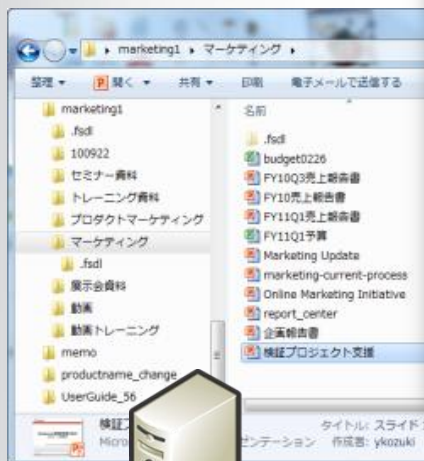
marketing1 ▸ マーケティング ▸

整理 ▾ 開く ▾ 共有 ▾ 印刷 電子メールで送信する

marketing1
.fsdl
100922
セミナー資料
トレーニング資料
プロダクトマーケティング
マーケティング
.fsdl
展示会資料
動画
動画トレーニング
memo
productname_change
UserGuide_56

名前
.fsdl
budget0226
FY10Q3売上報告書
FY10売上報告書
FY11Q1売上報告書
FY11Q1予算
Marketing Update
marketing-current-process
Online Marketing Initiative
report_center
企画報告書
検証プロジェクト支援

検証プ
Micro
ゼンテーション
タイトル: スライド
作成者: ykozuki